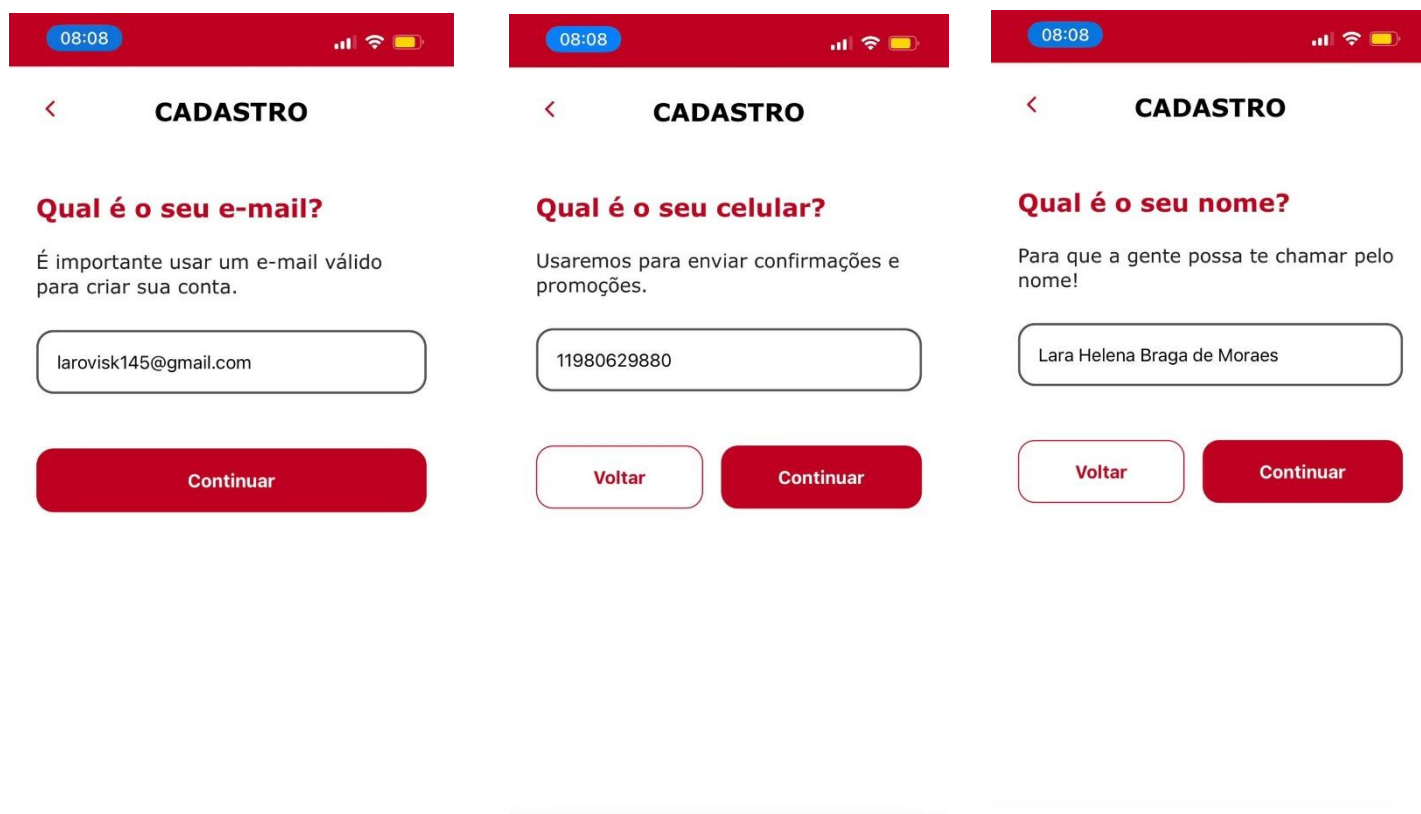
08:08

<

CADASTRO

Qual é o seu e-mail?

É importante usar um e-mail válido para criar sua conta.

larovisk145@gmail.com

Continuar

08:08

<

CADASTRO

Qual é o seu celular?

Usaremos para enviar confirmações e promoções.

11980629880

Voltar

Continuar

08:08

<

CADASTRO

Qual é o seu nome?

Para que a gente possa te chamar pelo nome!

Lara Helena Braga de Moraes

Voltar

Continuar